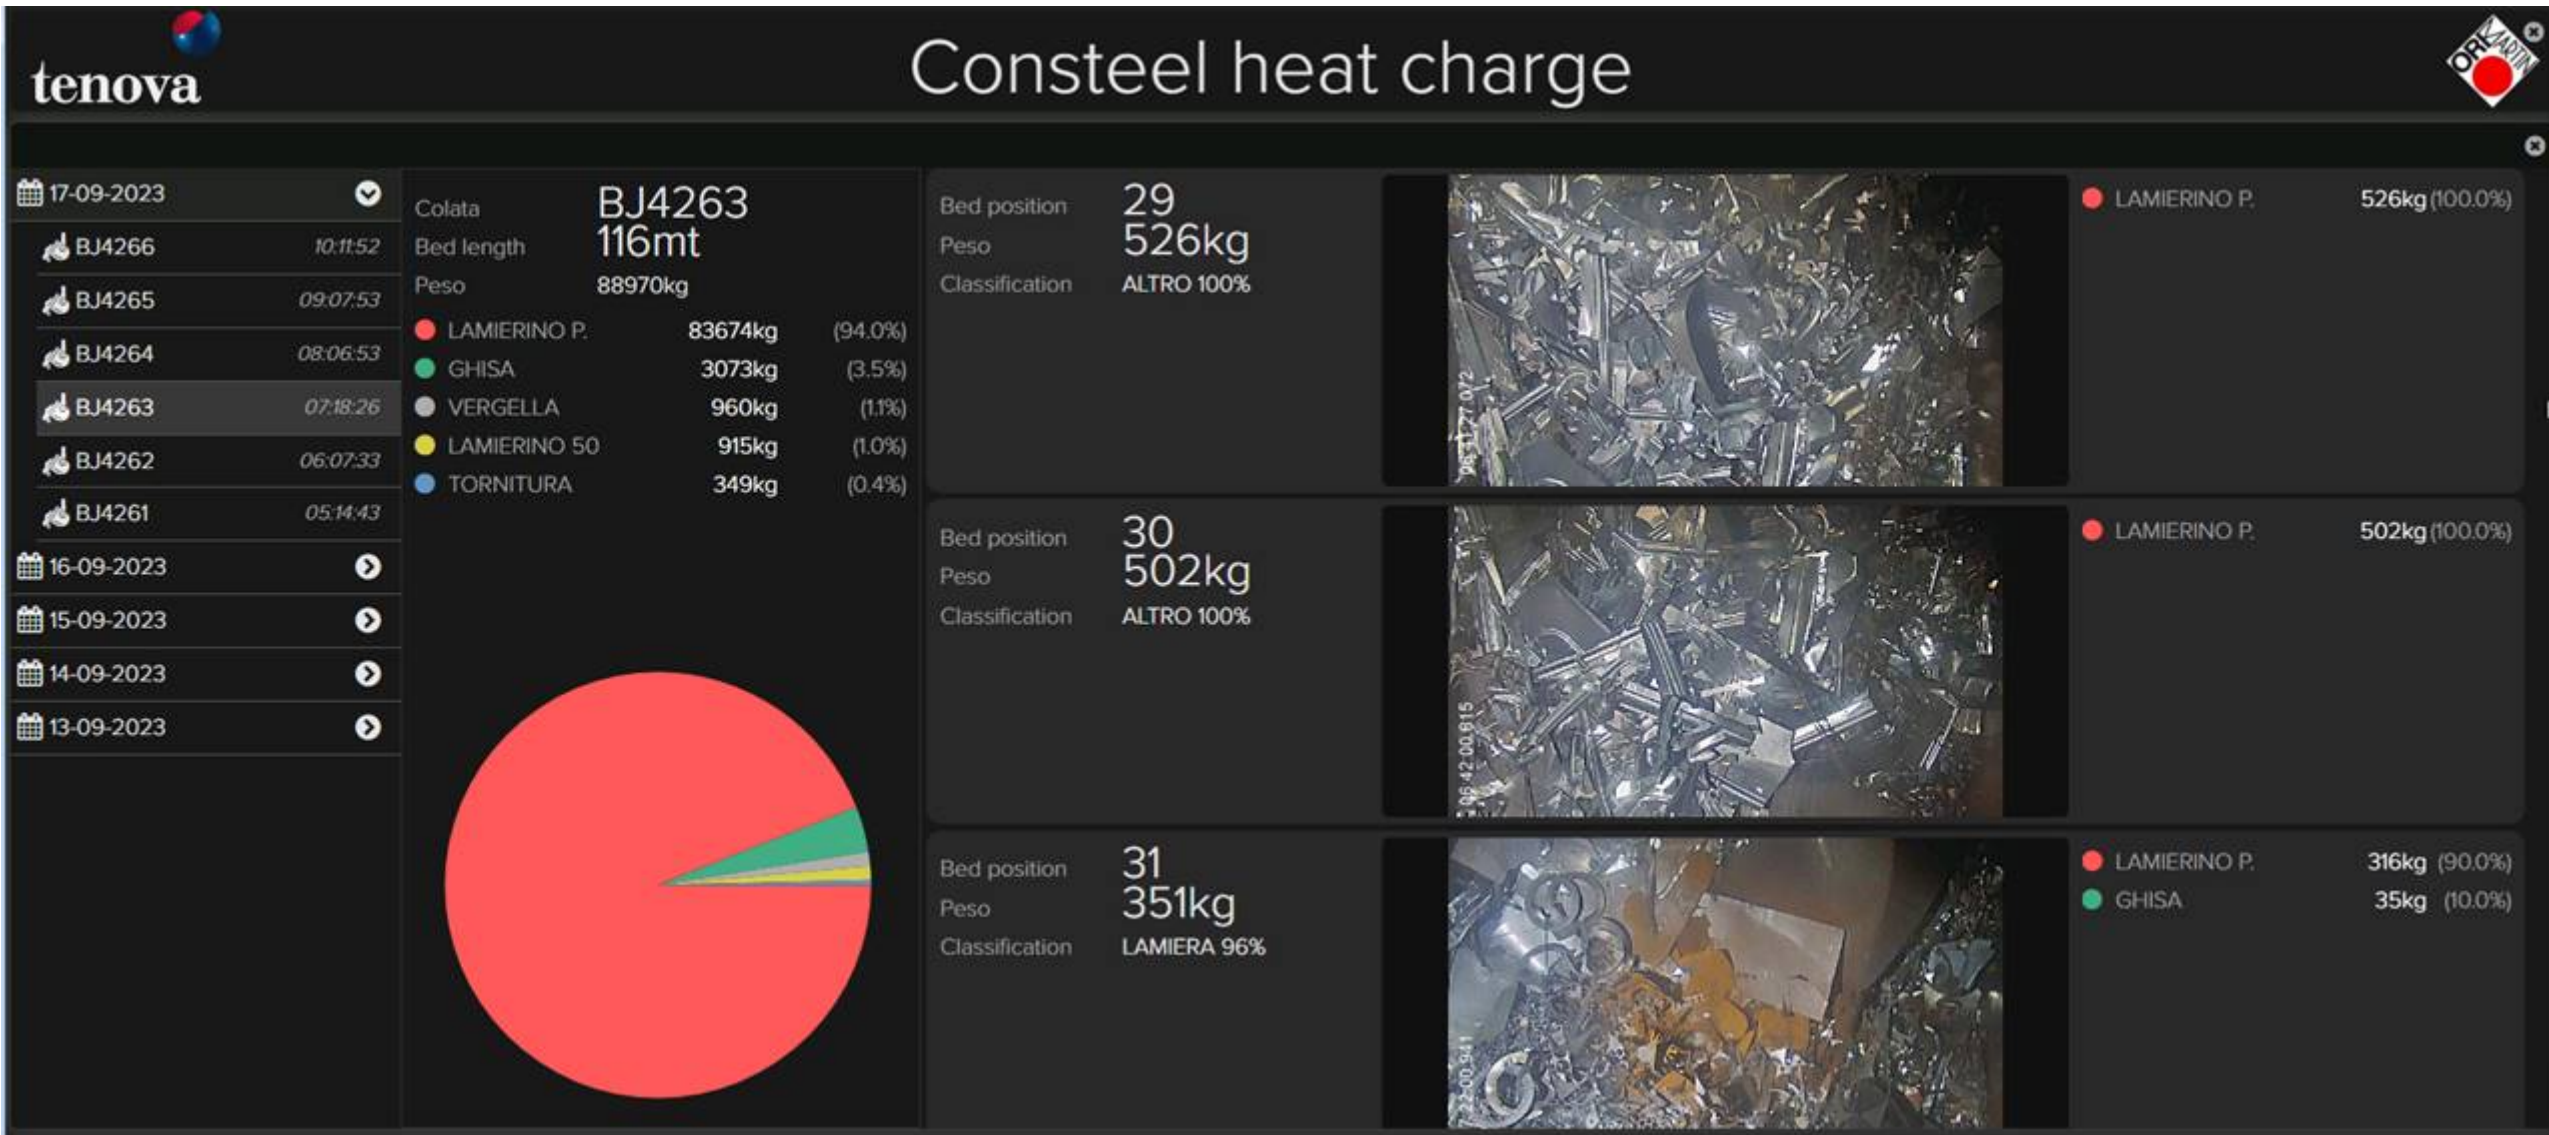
tenova

Consteel heat charge

ORI MARTIN

17-09-2023
BJ4266 10:11:52
BJ4265 09:07:53
BJ4264 08:06:53
BJ4263 07:18:26
BJ4262 06:07:33
BJ4261 05:14:43
16-09-2023
15-09-2023
14-09-2023
13-09-2023

Colata BJ4263
Bed length 116mt
Peso 88970kg

| | | |
|---|---|---|
| LAMIERINO P. | 83674kg | (94.0%) |
| GHISA | 3073kg | (3.5%) |
| VERGELLA | 960kg | (1.1%) |
| LAMIERINO 50 | 915kg | (1.0%) |
| TORNITURA | 349kg | (0.4%) |

Bed position 29
Peso 526kg
Classification ALTRO 100%

LAMIERINO P. 526kg (100.0%)

Bed position 30
Peso 502kg
Classification ALTRO 100%

LAMIERINO P. 502kg (100.0%)

Bed position 31
Peso 351kg
Classification LAMIERA 96%

LAMIERINO P. 316kg (90.0%)
GHISA 35kg (10.0%)